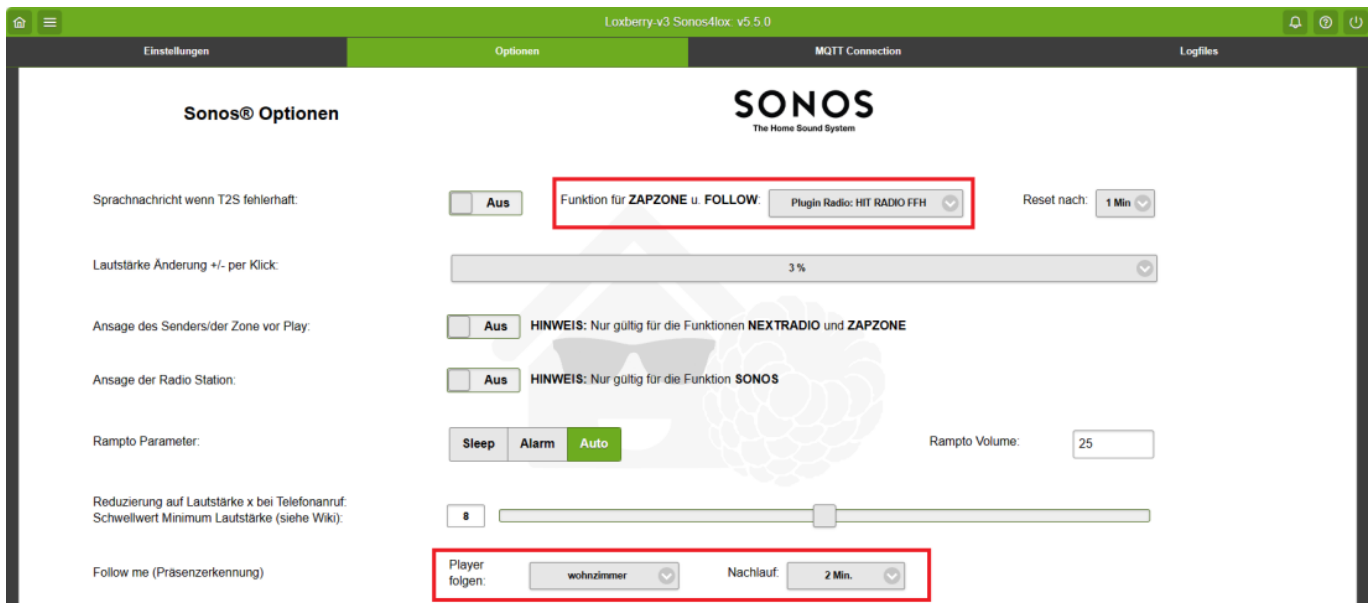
Loxberry-v3 Sonos4lox: v5.5.0

Einstellungen | Optionen | MQTT Connection | Logfiles

Sonos® Optionen

SONOS
The Home Sound System

Sprachnachricht wenn T2S fehlerhaft: Aus

Funktion für ZAPZONE u. FOLLOW: Plugin Radio: HIT RADIO FFH

Reset nach: 1 Min

Lautstärke Änderung +/- per Klick: 3 %

Ansage des Senders/der Zone vor Play: Aus HINWEIS: Nur gültig für die Funktionen NEXTRADIO und ZAPZONE

Ansage der Radio Station: Aus HINWEIS: Nur gültig für die Funktion SONOS

Rampto Parameter: Sleep Alarm Auto

Rampto Volume: 25

Reduzierung auf Lautstärke x bei Telefonanruf:
Schwellwert Minimum Lautstärke (siehe Wiki): 8

Follow me (Präsenzerkennung)

Player folgen: wohnzimmer

Nachlauf: 2 Min.